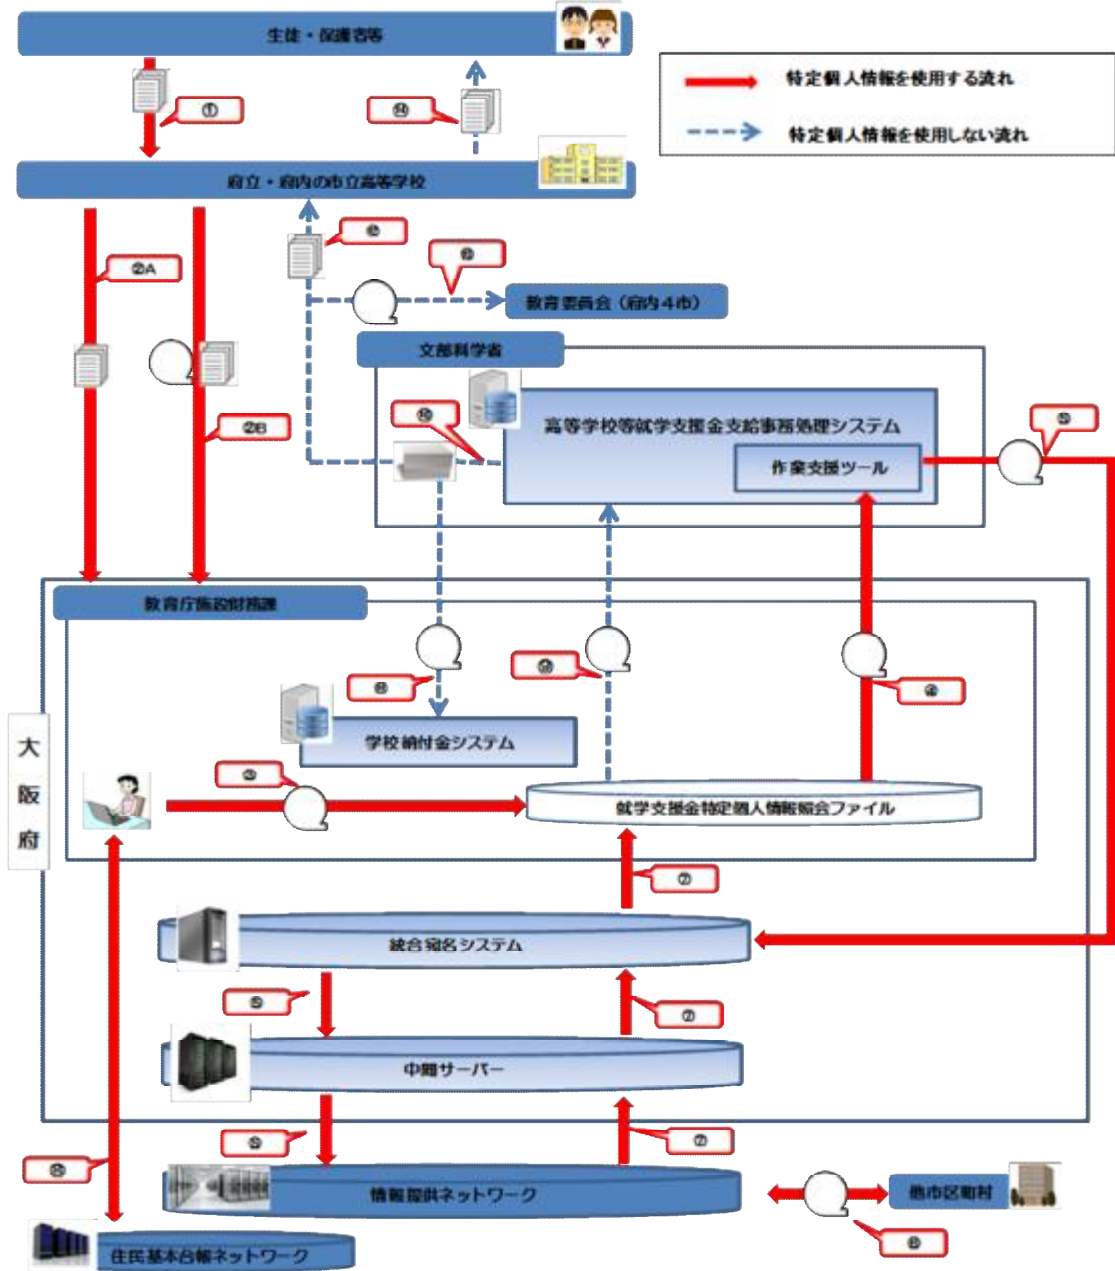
生徒・保護者等

特定個人情報を使用する流れ

特定個人情報を使用しない流れ

①

⑭

府立・府内の市立高等学校

⑬

⑫

教育委員会（府内４市）

②A

文部科学省

②B

⑪

高等学校等就学支援金支給事務処理システム

作業支援ツール

⑤

大阪府

教育庁施設財務課

⑧

⑩

④

学校納付金システム

③

就学支援金特定個人情報照会ファイル

⑦

統合宛名システム

⑤

⑦

中間サーバー

⑤

⑦

⑥

情報提供ネットワーク

他市区町村

⑥

住民基本台帳ネットワーク